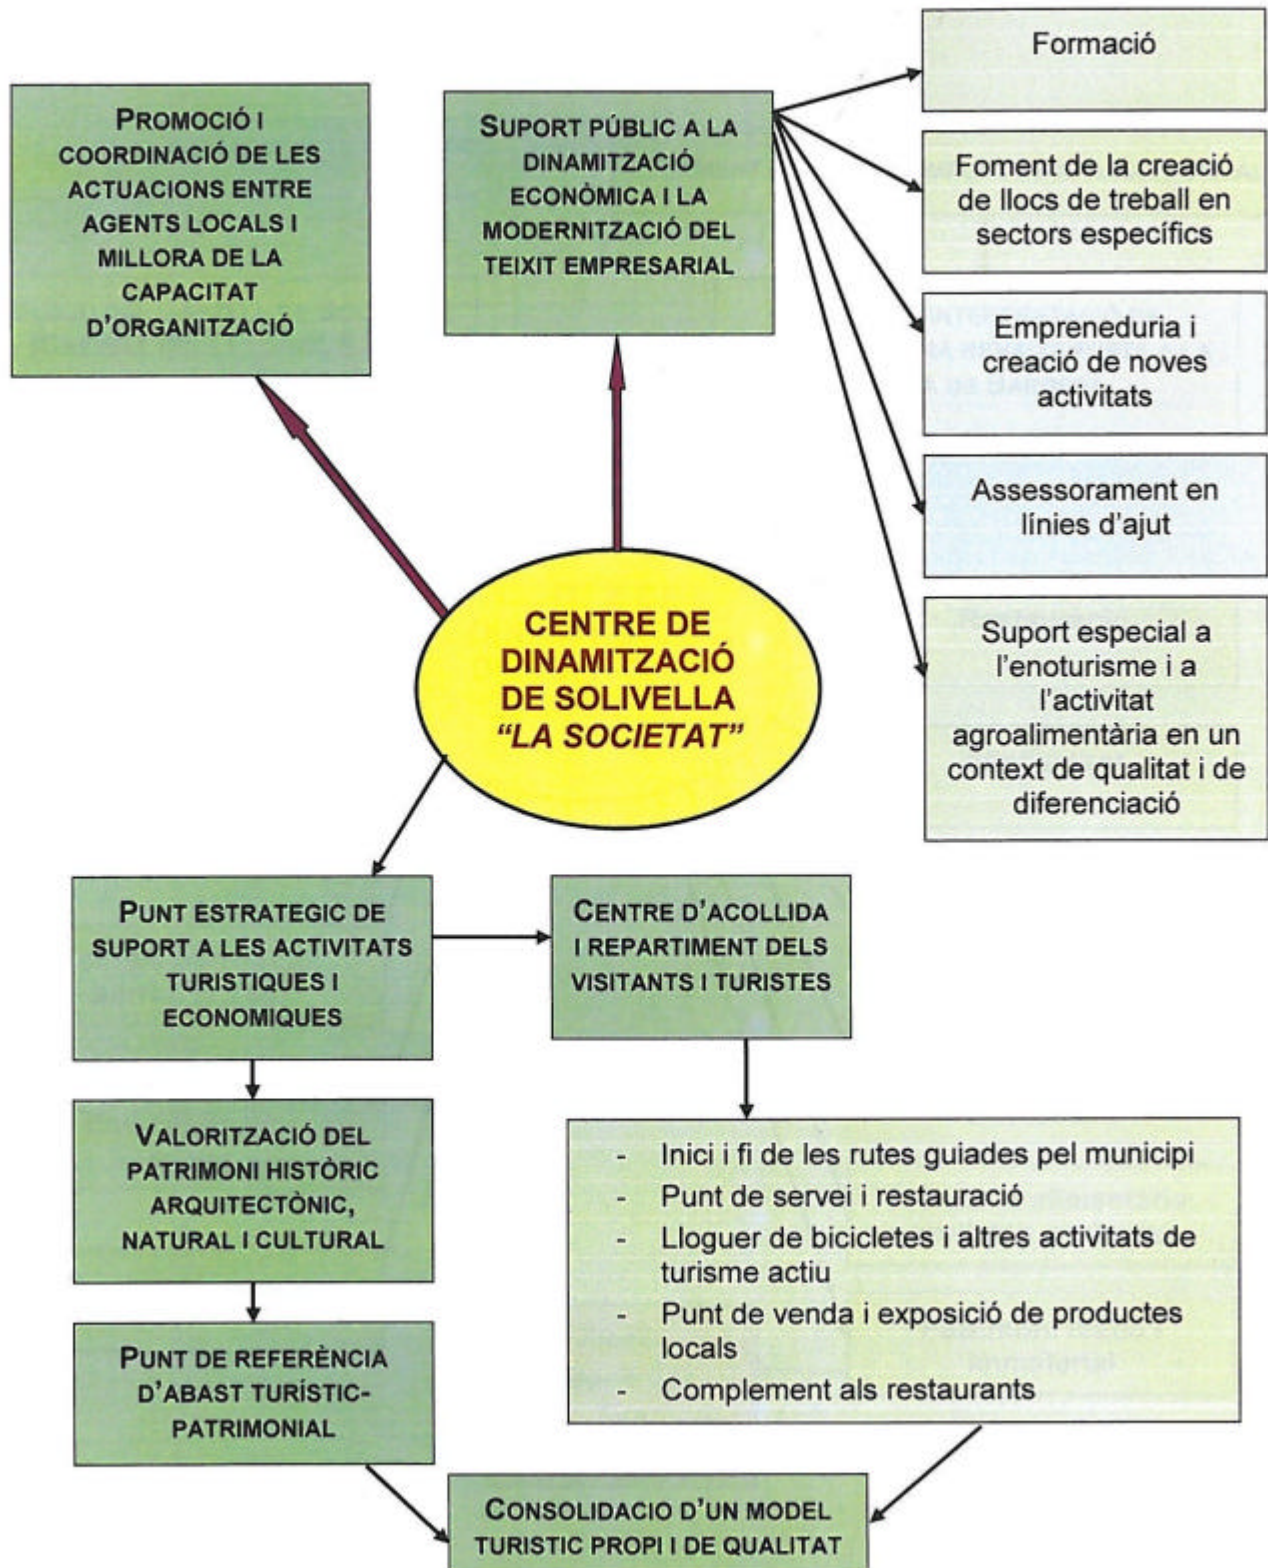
PROMOCIÓ I COORDINACIÓ DE LES ACTUACIONS ENTRE AGENTS LOCALS I MILLORA DE LA CAPACITAT D'ORGANITZACIÓ

SUPORT PÚBLIC A LA DINAMITZACIÓ ECONÒMICA I LA MODERNITZACIÓ DEL TEIXIT EMPRESARIAL

Formació

Foment de la creació de llocs de treball en sectors específics

Empreneduria i creació de noves activitats

Assessorament en línies d'ajut

Suport especial a l'enoturisme i a l'activitat agroalimentària en un context de qualitat i de diferenciació

CENTRE DE DINAMITZACIÓ DE SOLIVELLA "LA SOCIETAT"

PUNT ESTRATEGIC DE SUPORT A LES ACTIVITATS TURISTIQUES I ECONOMIQUES

CENTRE D'ACOLLIDA I REPARTIMENT DELS VISITANTS I TURISTES

VALORITZACIÓ DEL PATRIMONI HISTÒRIC ARQUITECTÒNIC, NATURAL I CULTURAL

- Inici i fi de les rutes guiades pel municipi
- Punt de servei i restauració
- Lloguer de bicicletes i altres activitats de turisme actiu
- Punt de venda i exposició de productes locals
- Complement als restaurants

PUNT DE REFERÈNCIA D'ABAST TURÍSTIC-PATRIMONIAL

CONSOLIDACIO D'UN MODEL TURISTIC PROPI I DE QUALITAT